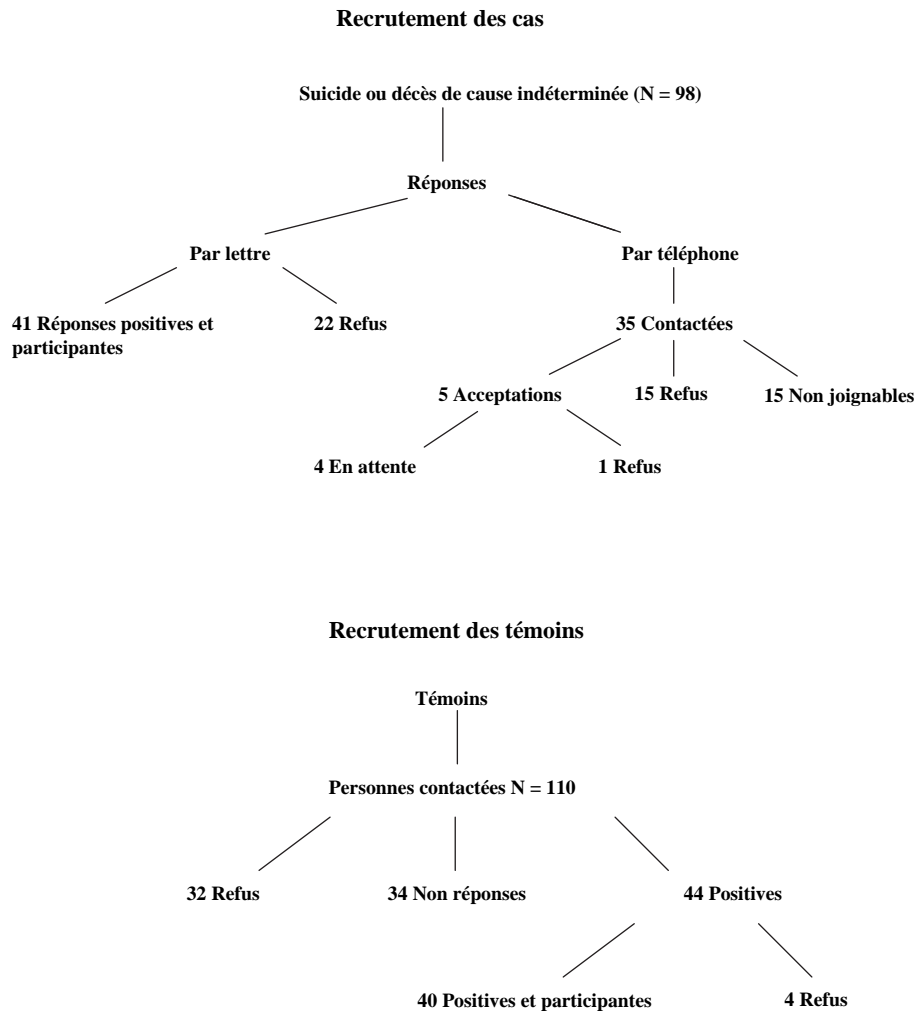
Recrutement des cas

Suicide ou décès de cause indéterminée (N = 98)

Réponses

Par lettre

Par téléphone

41 Réponses positives et participantes

22 Refus

35 Contactées

5 Acceptations

15 Refus

15 Non joignables

4 En attente

1 Refus

Recrutement des témoins

Témoins

Personnes contactées N = 110

32 Refus

34 Non réponses

44 Positives

40 Positives et participantes

4 Refus